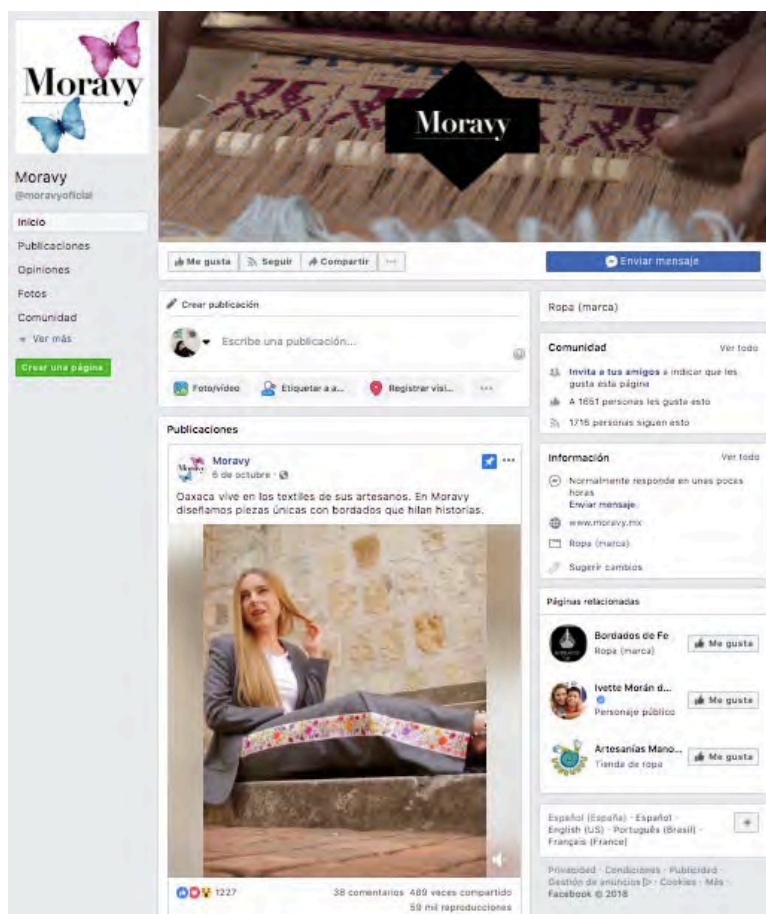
Moravy

Moravy

Moravy
@moravyoficial

Inicio
Publicaciones
Opiniones
Fotos
Comunidad
Ver más

Crear una página

Me gusta
Seguir
Compartir
...

Enviar mensaje

Crear publicación

Escribe una publicación...

Foto/video
Etiquetar a a...
Registrar visi...
...

Publicaciones

Moravy
6 de octubre ·

Oaxaca vive en los textiles de sus artesanos. En Moravy diseñamos piezas únicas con bordados que hilan historias.

1227
38 comentarios 489 veces compartido
59 mil reproducciones

Ropa (marca)

Comunidad
Ver todo

Invita a tus amigos a indicar que les gusta esta página
A 1651 personas les gusta esto
1715 personas siguen esto

Información
Ver todo

Normalmente responde en unas pocas horas
Enviar mensaje
www.moravy.mx
Ropa (marca)
Sugerir cambios

Páginas relacionadas

Bordados de Fe
Ropa (marca)
Me gusta

Ivette Morán d...
Personaje público
Me gusta

Artesanías Mano...
Tienda de ropa
Me gusta

Español (España) · Español · English (US) · Português (Brasil) · Français (France)

Privacidad · Condiciones · Publicidad · Gestión de anuncios · Cookies · Más · Facebook © 2018